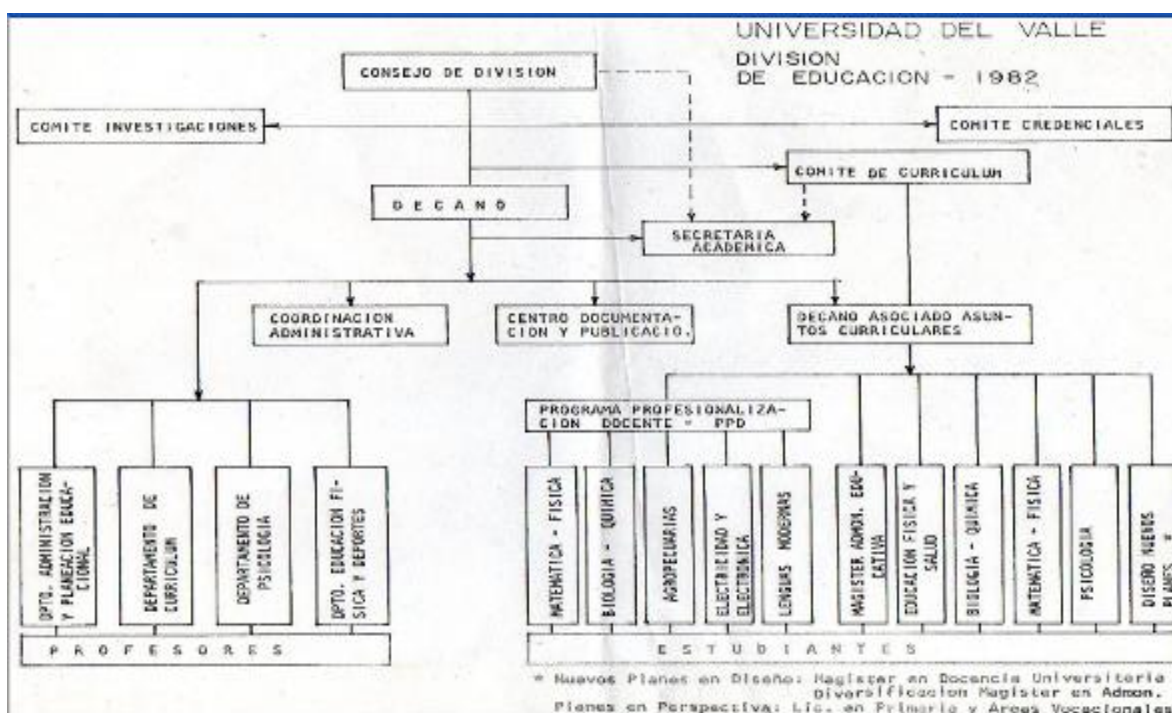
UNIVERSIDAD DEL VALLE
DIVISION
DE EDUCACION - 1982

CONSEJO DE DIVISION

COMITE INVESTIGACIONES

COMITE CREDENCIALES

COMITE DE CURRICULUM

D E C A N O

SECRETARIA ACADEMICA

COORDINACION ADMINISTRATIVA

CENTRO DOCUMENTACION Y PUBLICACIO.

DECANO ASOCIADO ASUNTOS CURRICULARES

PROGRAMA PROFESIONALIZACION DOCENTE - PPD

DPTO. ADMINISTRACION Y PLANEACION EDUCACIONAL

DEPARTAMENTO DE CURRICULUM

DEPARTAMENTO DE PSICOLOGIA

DPTO. EDUCACION FISICA Y DEPORTES

MATEMATICA - FISICA

BIOLOGIA - QUIMICA

AGROPECUARIAS

ELECTRICIDAD Y ELECTRONICA

LENGUAS MODERNAS

MAGISTER ADMON. EDUCATIVA

EDUCACION FISICA Y SALUD

BIOLOGIA - QUIMICA

MATEMATICA - FISICA

PSICOLOGIA

DISEÑO NUEVOS PLANES *

P R O F E S O R E S

E S T U D I A N T E S

* Nuevos Planes en Diseño: Magister en Docencia Universitaria Diversificacion Magister en Admon.
Planes en Perspectiva: Lic. en Primaria y Areas Vocacionales